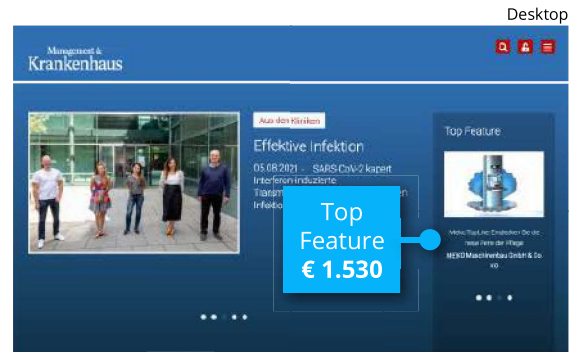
Desktop

Management &
Krankenhaus

Aus den Kliniken

Effektive Infektion

05.08.2021 - SARS-CoV-2 kapert Interferon-induzierte Transm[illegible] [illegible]en Infektio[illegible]

Top Feature

Meko/TopLine: Entdecken Sie die neue Ære der Pflege

MEKO Maschinenbau GmbH & Co. KG

Top Feature
€ 1.530